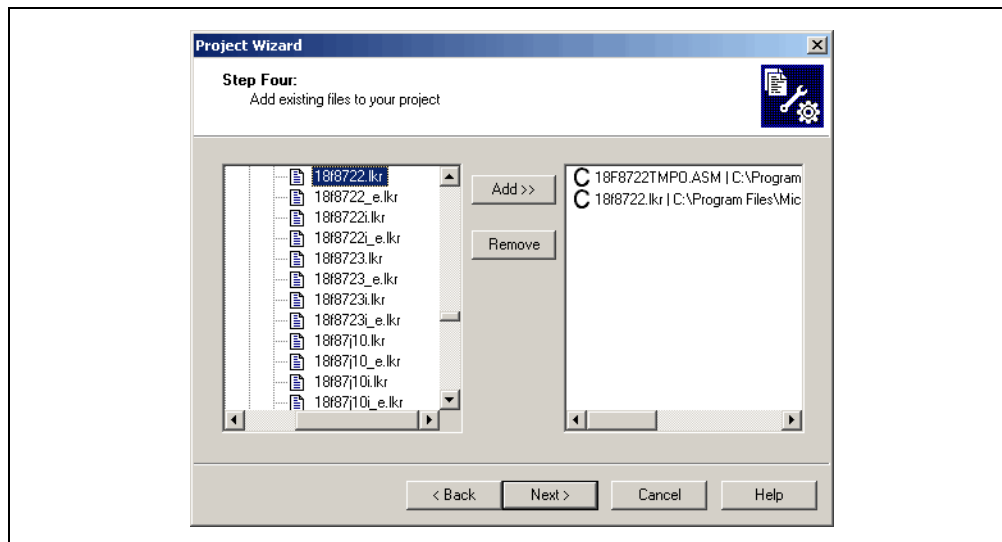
Project Wizard

Step Four:
Add existing files to your project

18f8722.lkr
18f8722_e.lkr
18f8722i.lkr
18f8722i_e.lkr
18f8723.lkr
18f8723_e.lkr
18f8723i.lkr
18f8723i_e.lkr
18f87j10.lkr
18f87j10_e.lkr
18f87j10i.lkr
18f87j10i_e.lkr

Add >>

Remove

C 18F8722TMPO.ASM | C:\Program
C 18f8722.lkr | C:\Program Files\Mic

< Back
Next >
Cancel
Help